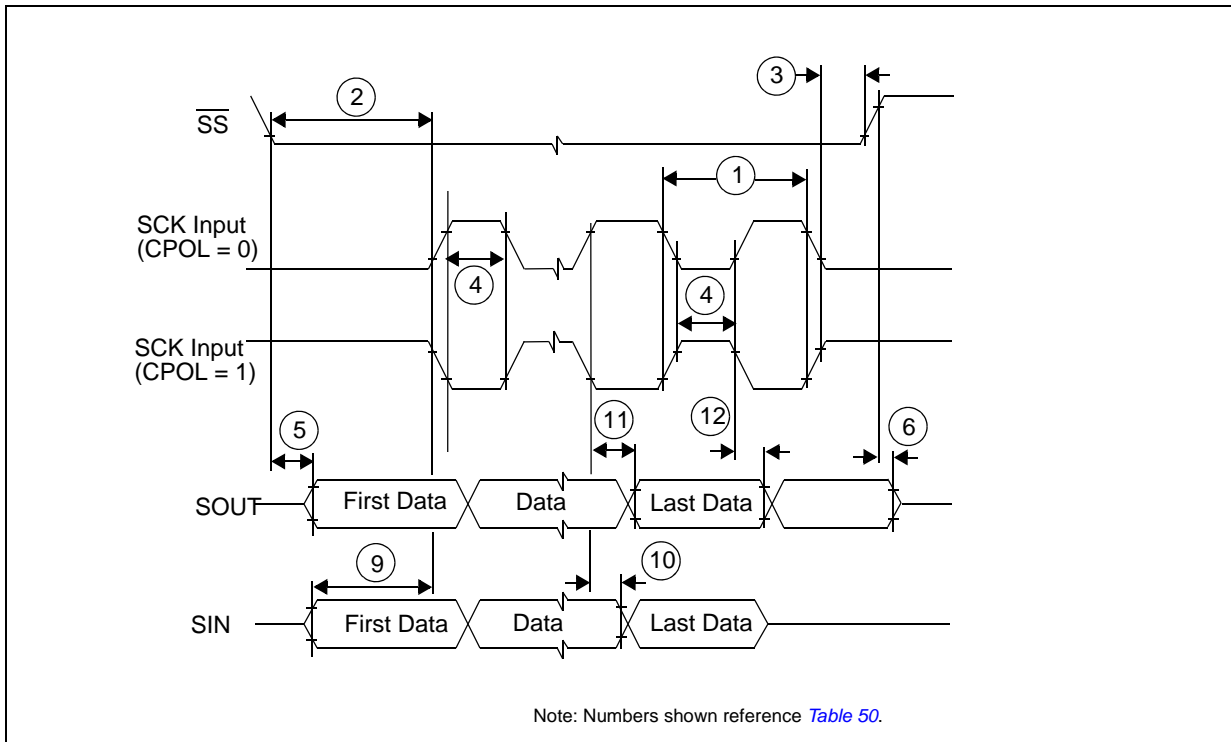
3

2

$\overline{SS}$

1

SCK Input
(CPOL = 0)

4

4

SCK Input
(CPOL = 1)

5

11

12

6

SOUT

First Data

Data

Last Data

9

10

SIN

First Data

Data

Last Data

Note: Numbers shown reference Table 50.